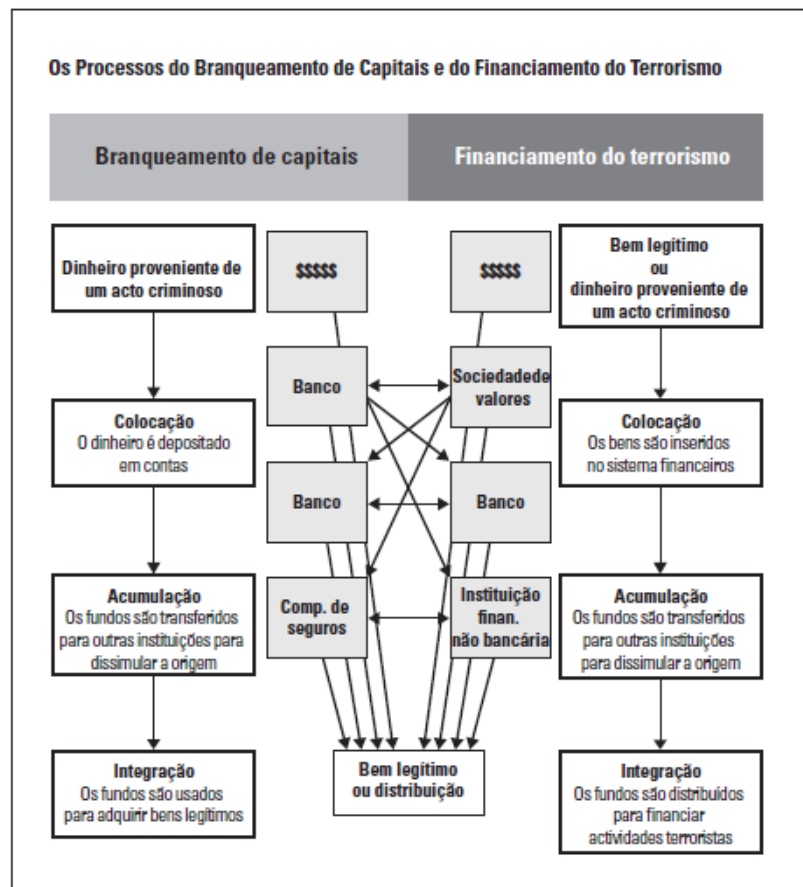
Os Processos do Branqueamento de Capitais e do Financiamento do Terrorismo

Branqueamento de capitais

Financiamento do terrorismo

Dinheiro proveniente de um acto criminoso

Colocação
O dinheiro é depositado em contas

Acumulação
Os fundos são transferidos para outras instituições para dissimular a origem

Integração
Os fundos são usados para adquirir bens legítimos

$$$$$

Banco

Banco

Comp. de seguros

$$$$$

Sociedadede valores

Banco

Instituição finan. não bancária

Bem legítimo ou distribuição

Bem legítimo
ou
dinheiro proveniente de um acto criminoso

Colocação
Os bens são inseridos no sistema financeiros

Acumulação
Os fundos são transferidos para outras instituições para dissimular a origem

Integração
Os fundos são distribuídos para financiar actividades terroristas